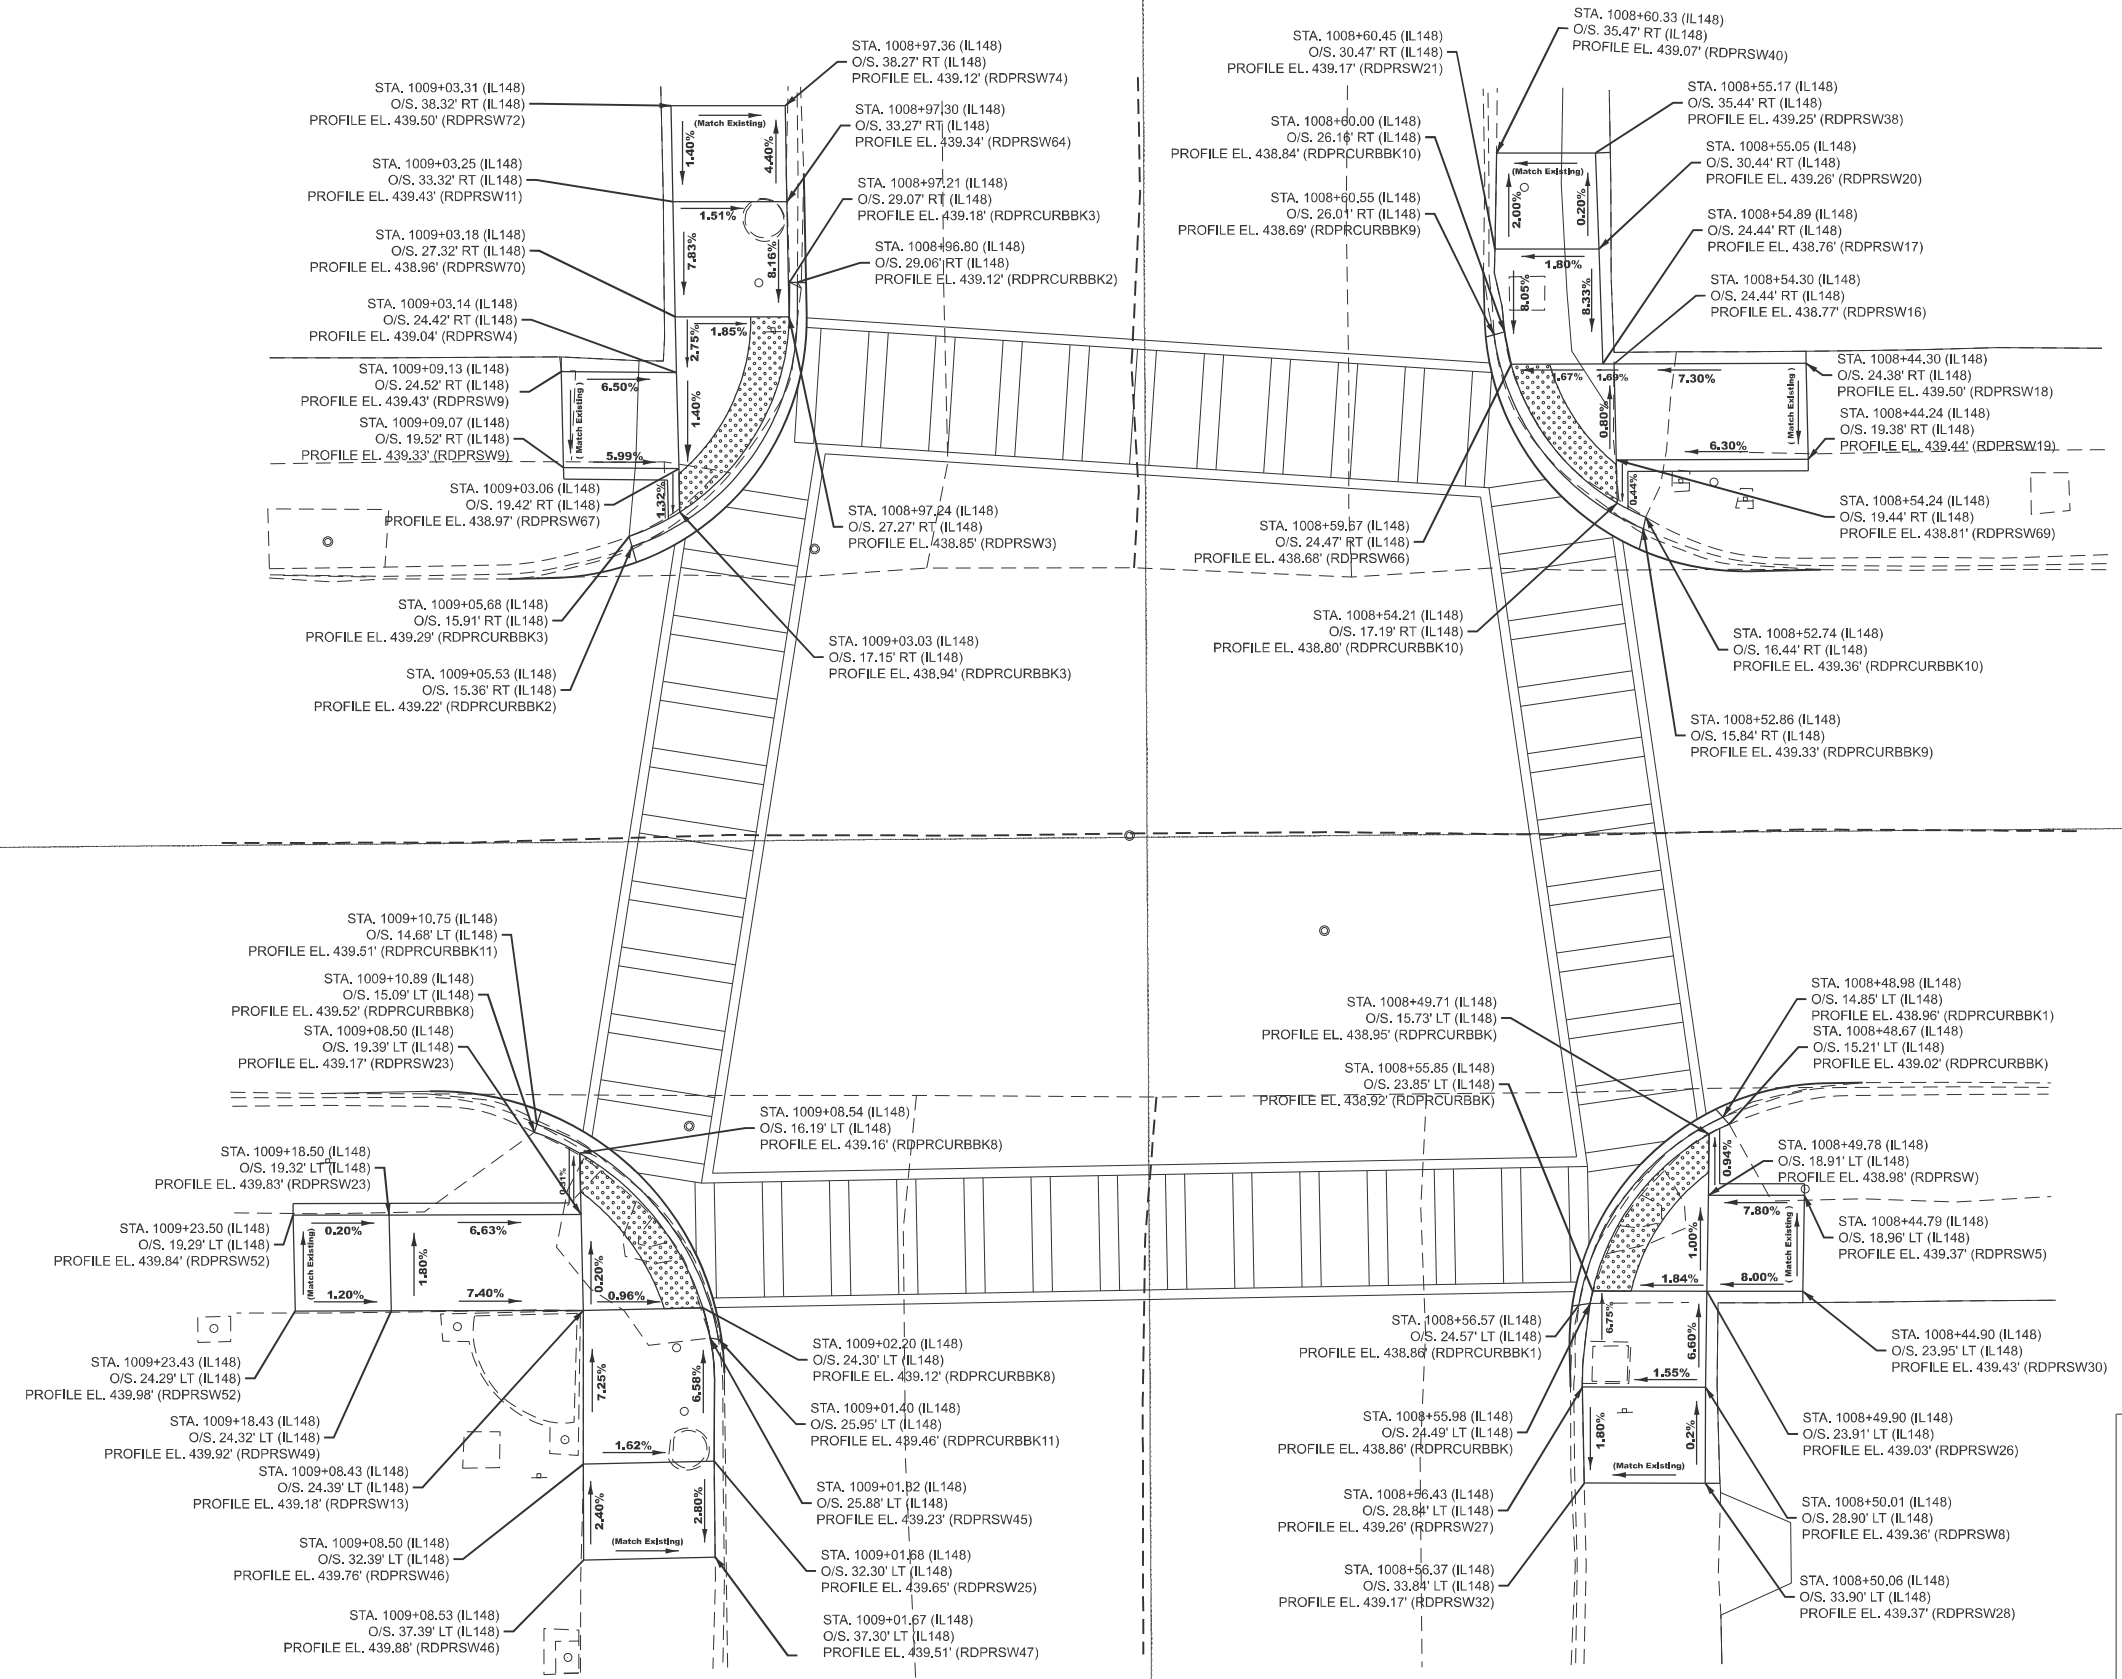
STA. 1008+97.36 (IL148)
O/S. 38.27' RT (IL148)
PROFILE EL. 439.12' (RDPRSW74)

STA. 1009+03.31 (IL148)
O/S. 38.32' RT (IL148)
PROFILE EL. 439.50' (RDPRSW72)

STA. 1008+97.30 (IL148)
O/S. 33.27' RT (IL148)
PROFILE EL. 439.34' (RDPRSW64)

STA. 1009+03.25 (IL148)
O/S. 33.32' RT (IL148)
PROFILE EL. 439.43' (RDPRSW11)

STA. 1008+97.21 (IL148)
O/S. 29.07' RT (IL148)
PROFILE EL. 439.18' (RDPRCURBBK3)

STA. 1009+03.18 (IL148)
O/S. 27.32' RT (IL148)
PROFILE EL. 438.96' (RDPRSW70)

STA. 1008+96.80 (IL148)
O/S. 29.06' RT (IL148)
PROFILE EL. 439.12' (RDPRCURBBK2)

STA. 1009+03.14 (IL148)
O/S. 24.42' RT (IL148)
PROFILE EL. 439.04' (RDPRSW4)

STA. 1009+09.13 (IL148)
O/S. 24.52' RT (IL148)
PROFILE EL. 439.43' (RDPRSW9)

STA. 1009+09.07 (IL148)
O/S. 19.52' RT (IL148)
PROFILE EL. 439.33' (RDPRSW9)

STA. 1009+03.06 (IL148)
O/S. 19.42' RT (IL148)
PROFILE EL. 438.97' (RDPRSW67)

STA. 1008+97.24 (IL148)
O/S. 27.27' RT (IL148)
PROFILE EL. 438.85' (RDPRSW3)

STA. 1009+05.68 (IL148)
O/S. 15.91' RT (IL148)
PROFILE EL. 439.29' (RDPRCURBBK3)

STA. 1009+03.03 (IL148)
O/S. 17.15' RT (IL148)
PROFILE EL. 438.94' (RDPRCURBBK3)

STA. 1009+05.53 (IL148)
O/S. 15.36' RT (IL148)
PROFILE EL. 439.22' (RDPRCURBBK2)

(Match Existing)
1.40%
4.40%
1.51%
7.83%
8.16%
1.85%
2.75%
1.40%
6.50%
(Match Existing)
5.99%
1.32%

STA. 1008+60.33 (IL148)
O/S. 35.47' RT (IL148)
PROFILE EL. 439.07' (RDPRSW40)

STA. 1008+60.45 (IL148)
O/S. 30.47' RT (IL148)
PROFILE EL. 439.17' (RDPRSW21)

STA. 1008+55.17 (IL148)
O/S. 35.44' RT (IL148)
PROFILE EL. 439.25' (RDPRSW38)

STA. 1008+60.00 (IL148)
O/S. 26.16' RT (IL148)
PROFILE EL. 438.84' (RDPRCURBBK10)

STA. 1008+55.05 (IL148)
O/S. 30.44' RT (IL148)
PROFILE EL. 439.26' (RDPRSW20)

STA. 1008+60.55 (IL148)
O/S. 26.01' RT (IL148)
PROFILE EL. 438.69' (RDPRCURBBK9)

STA. 1008+54.89 (IL148)
O/S. 24.44' RT (IL148)
PROFILE EL. 438.76' (RDPRSW17)

STA. 1008+54.30 (IL148)
O/S. 24.44' RT (IL148)
PROFILE EL. 438.77' (RDPRSW16)

STA. 1008+44.30 (IL148)
O/S. 24.38' RT (IL148)
PROFILE EL. 439.50' (RDPRSW18)

STA. 1008+44.24 (IL148)
O/S. 19.38' RT (IL148)
PROFILE EL. 439.44' (RDPRSW19)

STA. 1008+54.24 (IL148)
O/S. 19.44' RT (IL148)
PROFILE EL. 438.81' (RDPRSW69)

STA. 1008+59.67 (IL148)
O/S. 24.47' RT (IL148)
PROFILE EL. 438.68' (RDPRSW66)

STA. 1008+54.21 (IL148)
O/S. 17.19' RT (IL148)
PROFILE EL. 438.80' (RDPRCURBBK10)

STA. 1008+52.74 (IL148)
O/S. 16.44' RT (IL148)
PROFILE EL. 439.36' (RDPRCURBBK10)

STA. 1008+52.86 (IL148)
O/S. 15.84' RT (IL148)
PROFILE EL. 439.33' (RDPRCURBBK9)

(Match Existing)
2.00%
0.20%
1.80%
8.05%
8.33%
1.67%
1.69%
7.30%
0.80%
(Match Existing)
6.30%
0.44%

STA. 1009+10.75 (IL148)
O/S. 14.68' LT (IL148)
PROFILE EL. 439.51' (RDPRCURBBK11)

STA. 1009+10.89 (IL148)
O/S. 15.09' LT (IL148)
PROFILE EL. 439.52' (RDPRCURBBK8)

STA. 1009+08.50 (IL148)
O/S. 19.39' LT (IL148)
PROFILE EL. 439.17' (RDPRSW23)

STA. 1009+08.54 (IL148)
O/S. 16.19' LT (IL148)
PROFILE EL. 439.16' (RDPRCURBBK8)

STA. 1009+18.50 (IL148)
O/S. 19.32' LT (IL148)
PROFILE EL. 439.83' (RDPRSW23)

STA. 1009+23.50 (IL148)
O/S. 19.29' LT (IL148)
PROFILE EL. 439.84' (RDPRSW52)

STA. 1009+02.20 (IL148)
O/S. 24.30' LT (IL148)
PROFILE EL. 439.12' (RDPRCURBBK8)

STA. 1009+23.43 (IL148)
O/S. 24.29' LT (IL148)
PROFILE EL. 439.98' (RDPRSW52)

STA. 1009+01.40 (IL148)
O/S. 25.95' LT (IL148)
PROFILE EL. 439.46' (RDPRCURBBK11)

STA. 1009+18.43 (IL148)
O/S. 24.32' LT (IL148)
PROFILE EL. 439.92' (RDPRSW49)

STA. 1009+08.43 (IL148)
O/S. 24.39' LT (IL148)
PROFILE EL. 439.18' (RDPRSW13)

STA. 1009+01.82 (IL148)
O/S. 25.88' LT (IL148)
PROFILE EL. 439.23' (RDPRSW45)

STA. 1009+08.50 (IL148)
O/S. 32.39' LT (IL148)
PROFILE EL. 439.76' (RDPRSW46)

STA. 1009+01.68 (IL148)
O/S. 32.30' LT (IL148)
PROFILE EL. 439.65' (RDPRSW25)

STA. 1009+08.53 (IL148)
O/S. 37.39' LT (IL148)
PROFILE EL. 439.88' (RDPRSW46)

STA. 1009+01.67 (IL148)
O/S. 37.30' LT (IL148)
PROFILE EL. 439.51' (RDPRSW47)

0.20%
6.63%
(Match Existing)
1.80%
1.20%
7.40%
0.20%
0.96%
0.51%
7.25%
6.58%
1.62%
2.40%
2.80%
(Match Existing)

STA. 1008+48.98 (IL148)
O/S. 14.85' LT (IL148)
PROFILE EL. 438.96' (RDPRCURBBK1)

STA. 1008+48.67 (IL148)
O/S. 15.21' LT (IL148)
PROFILE EL. 439.02' (RDPRCURBBK)

STA. 1008+49.71 (IL148)
O/S. 15.73' LT (IL148)
PROFILE EL. 438.95' (RDPRCURBBK)

STA. 1008+55.85 (IL148)
O/S. 23.85' LT (IL148)
PROFILE EL. 438.92' (RDPRCURBBK)

STA. 1008+49.78 (IL148)
O/S. 18.91' LT (IL148)
PROFILE EL. 438.98' (RDPRSW)

STA. 1008+44.79 (IL148)
O/S. 18.96' LT (IL148)
PROFILE EL. 439.37' (RDPRSW5)

STA. 1008+56.57 (IL148)
O/S. 24.57' LT (IL148)
PROFILE EL. 438.86' (RDPRCURBBK1)

STA. 1008+44.90 (IL148)
O/S. 23.95' LT (IL148)
PROFILE EL. 439.43' (RDPRSW30)

STA. 1008+55.98 (IL148)
O/S. 24.49' LT (IL148)
PROFILE EL. 438.86' (RDPRCURBBK)

STA. 1008+49.90 (IL148)
O/S. 23.91' LT (IL148)
PROFILE EL. 439.03' (RDPRSW26)

STA. 1008+56.43 (IL148)
O/S. 28.84' LT (IL148)
PROFILE EL. 439.26' (RDPRSW27)

STA. 1008+50.01 (IL148)
O/S. 28.90' LT (IL148)
PROFILE EL. 439.36' (RDPRSW8)

STA. 1008+56.37 (IL148)
O/S. 33.84' LT (IL148)
PROFILE EL. 439.17' (RDPRSW32)

STA. 1008+50.06 (IL148)
O/S. 33.90' LT (IL148)
PROFILE EL. 439.37' (RDPRSW28)

0.94%
7.80%
(Match Existing)
1.00%
1.84%
8.00%
6.75%
6.60%
1.55%
1.80%
0.2%
(Match Existing)